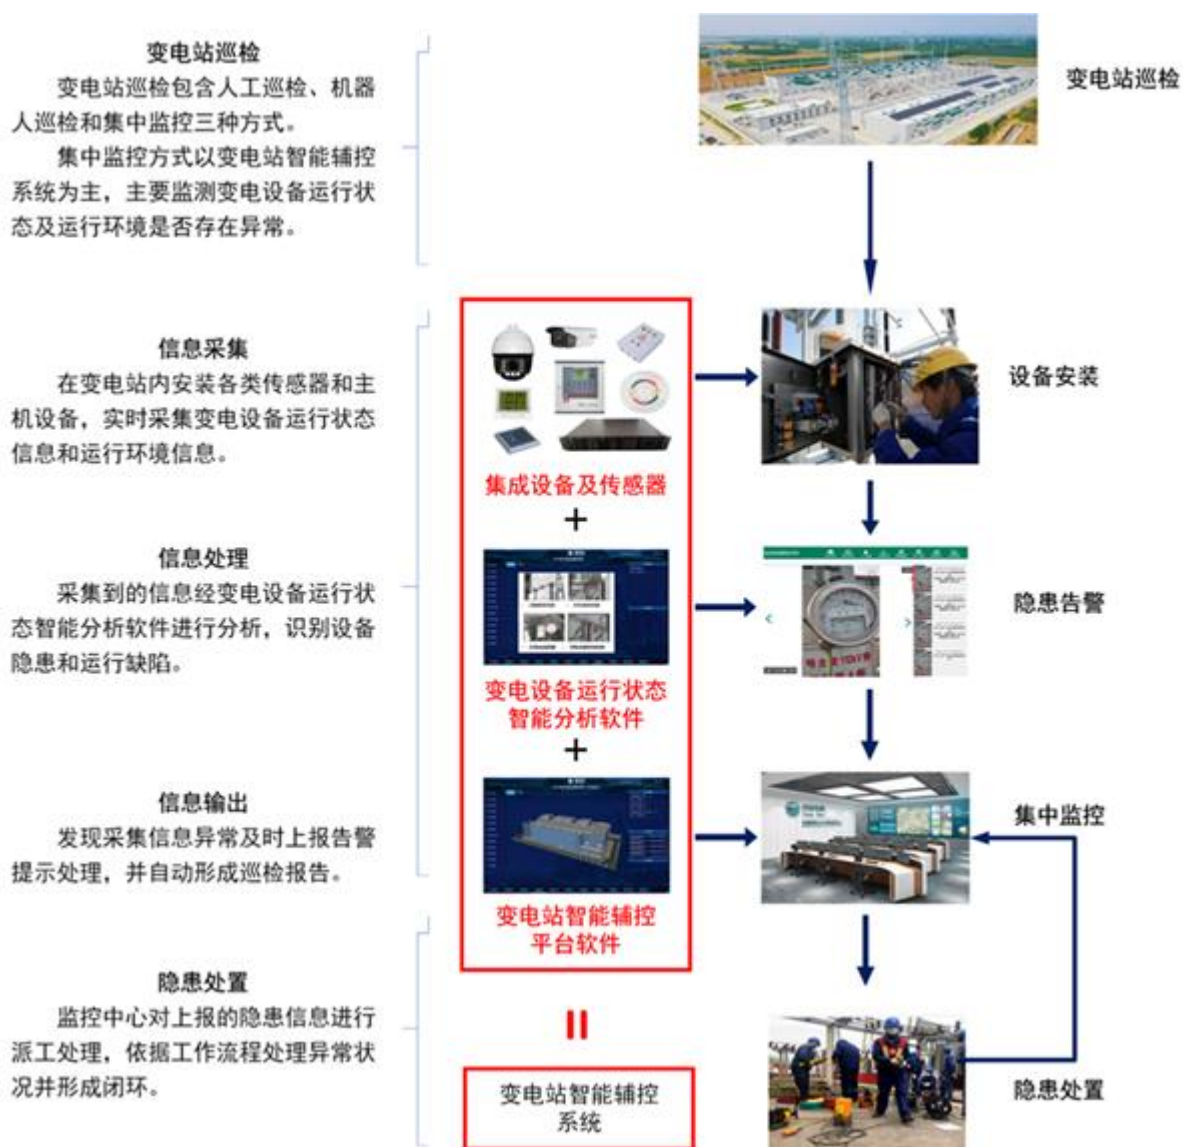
变电站巡检

变电站巡检包含人工巡检、机器人巡检和集中监控三种方式。

集中监控方式以变电站智能辅控系统为主，主要监测变电设备运行状态及运行环境是否存在异常。

信息采集

在变电站内安装各类传感器和主机设备，实时采集变电设备运行状态信息和运行环境信息。

信息处理

采集到的信息经变电设备运行状态智能分析软件进行分析，识别设备隐患和运行缺陷。

信息输出

发现采集信息异常及时上报告警提示处理，并自动形成巡检报告。

隐患处置

监控中心对上报的隐患信息进行派工处理，依据工作流程处理异常状况并形成闭环。

集成设备及传感器

+

变电设备运行状态智能分析软件

+

变电站智能辅控平台软件

||

变电站智能辅控系统

变电站巡检

设备安装

隐患告警

集中监控

隐患处置